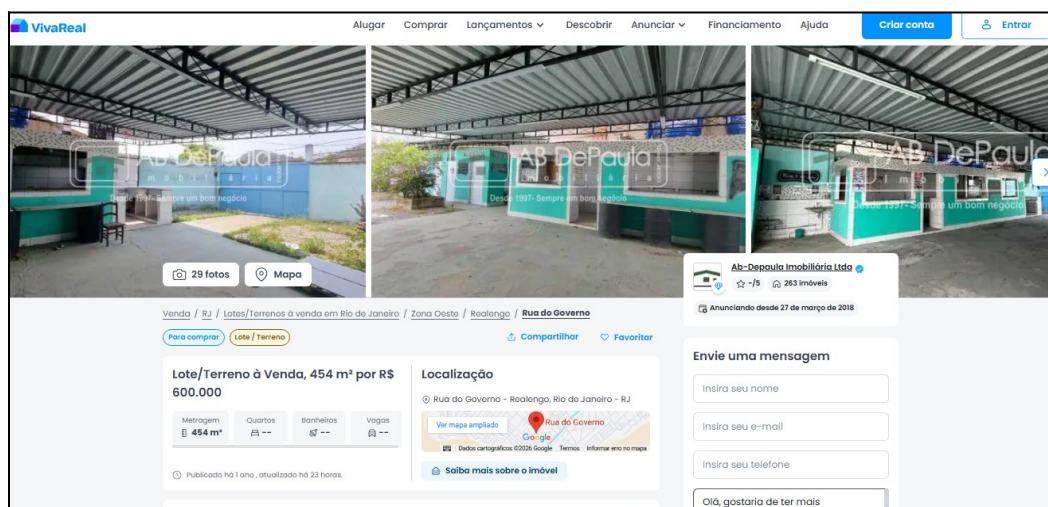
VivaReal

Alugar Comprar Lançamentos Descobrir Anunciar Financiamento Ajuda Criar conta Entrar

AB DePaula imobiliária Desde 1997- Sempre um bom negócio

29 fotos Mapa

Ab-Depaula Imobiliária Ltda
-/5 263 imóveis
Anunciando desde 27 de março de 2018

Venda / RJ / Lotes/Terrenos à venda em Rio de Janeiro / Zona Oeste / Realengo / Rua do Governo

Para comprar Lote / Terreno

Compartilhar Favoritar

Lote/Terreno à Venda, 454 m² por R$ 600.000

| Metragem | Quartos | Banheiros | Vagas |
|---|---|---|---|
| 454 m² | -- | -- | -- |

Publicado há 1 ano , atualizado há 23 horas.

Localização

Rua do Governo - Realengo, Rio de Janeiro - RJ

Ver mapa ampliado Rua do Governo Google Dados cartográficos ©2026 Google Termos Informar erro no mapa

Saiba mais sobre o imóvel

Envie uma mensagem

Insira seu nome
Insira seu e-mail
Insira seu telefone
Olá, gostaria de ter mais